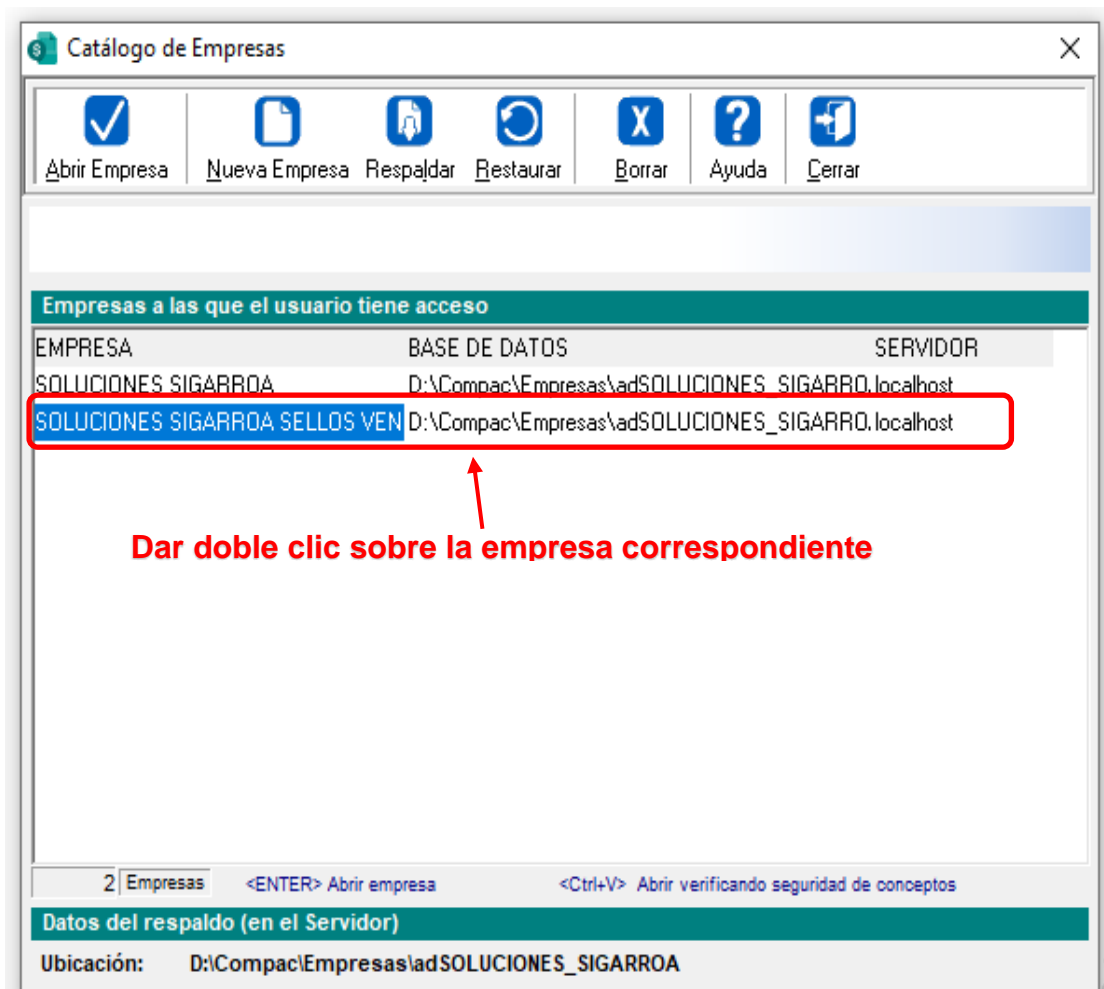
Catálogo de Empresas

Abrir Empresa | Nueva Empresa | Respaldar | Restaurar | Borrar | Ayuda | Cerrar

Empresas a las que el usuario tiene acceso

| EMPRESA | BASE DE DATOS | SERVIDOR |
|---|---|---|
| SOLUCIONES SIGARROA | D:\Compac\Empresas\adSOLUCIONES_SIGARRO | localhost |
| SOLUCIONES SIGARROA SELLOS VEN | D:\Compac\Empresas\adSOLUCIONES_SIGARRO | localhost |

Dar doble clic sobre la empresa correspondiente

2 Empresas <ENTER> Abrir empresa <Ctrl+V> Abrir verificando seguridad de conceptos

Datos del respaldo (en el Servidor)

Ubicación: D:\Compac\Empresas\adSOLUCIONES_SIGARROA